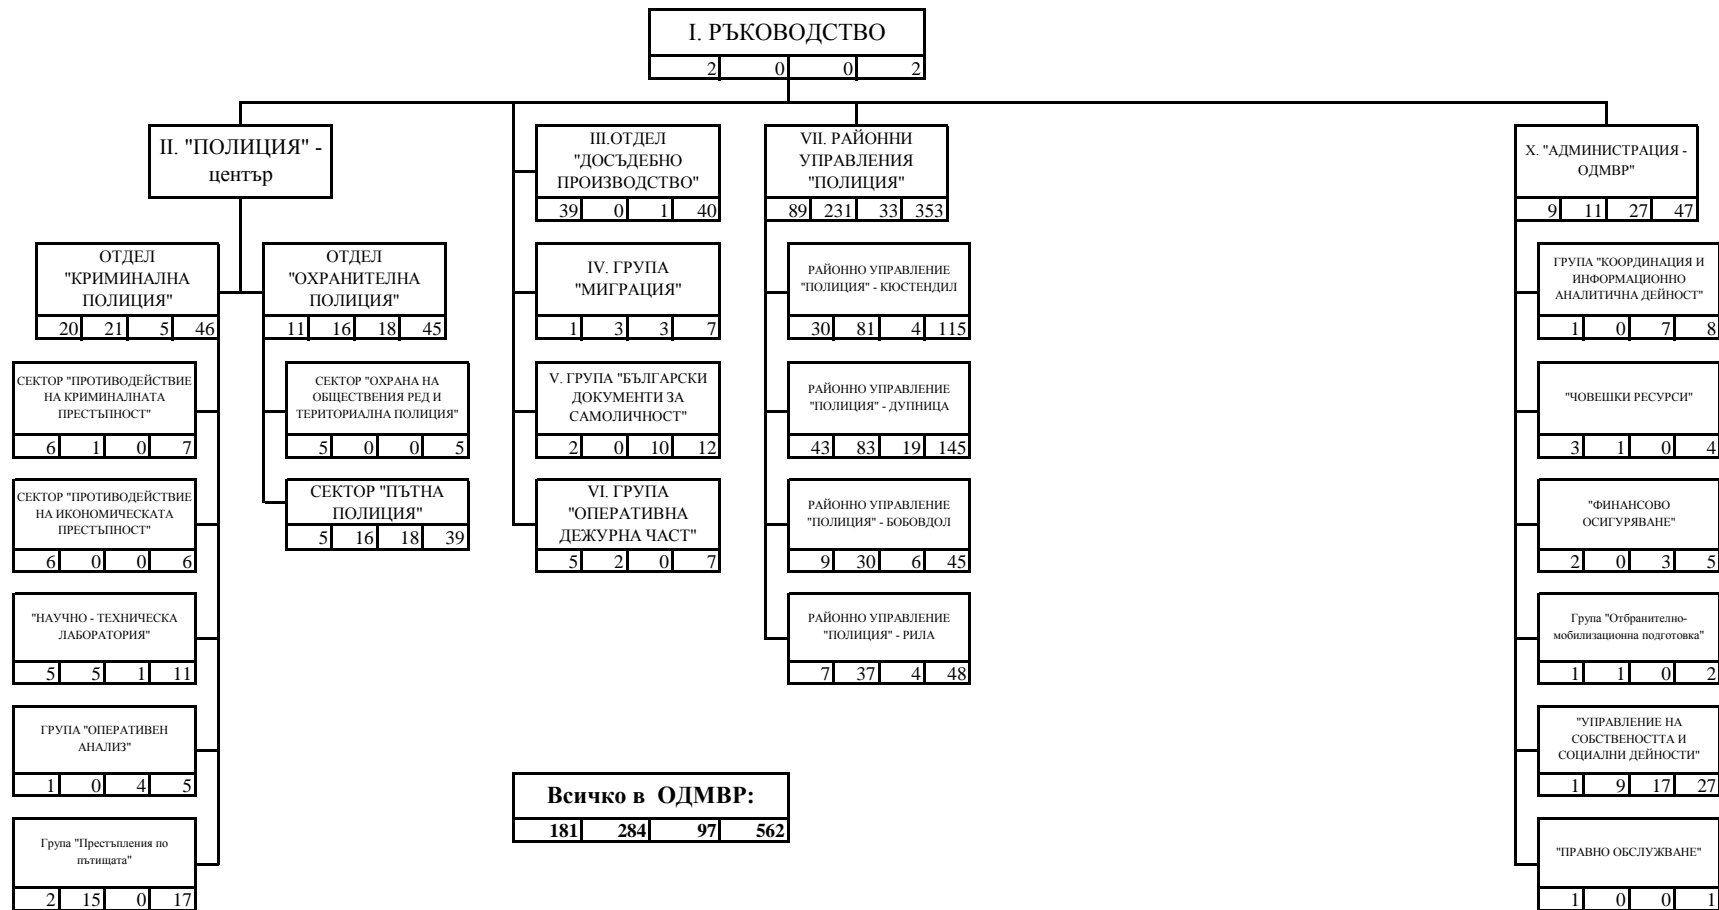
I. РЪКОВОДСТВО
| 2 | 0 | 0 | 2 |
|---|---|---|---|

II. "ПОЛИЦИЯ" - център

ОТДЕЛ "КРИМИНАЛНА ПОЛИЦИЯ"
| 20 | 21 | 5 | 46 |
|---|---|---|---|

СЕКТОР "ПРОТИВОДЕЙСТВИЕ НА КРИМИНАЛНАТА ПРЕСТЪПНОСТ"
| 6 | 1 | 0 | 7 |
|---|---|---|---|

СЕКТОР "ПРОТИВОДЕЙСТВИЕ НА ИКОНОМИЧЕСКАТА ПРЕСТЪПНОСТ"
| 6 | 0 | 0 | 6 |
|---|---|---|---|

"НАУЧНО - ТЕХНИЧЕСКА ЛАБОРАТОРИЯ"
| 5 | 5 | 1 | 11 |
|---|---|---|---|

ГРУПА "ОПЕРАТИВЕН АНАЛИЗ"
| 1 | 0 | 4 | 5 |
|---|---|---|---|

Група "Престъпления по пътищата"
| 2 | 15 | 0 | 17 |
|---|---|---|---|

ОТДЕЛ "ОХРАНИТЕЛНА ПОЛИЦИЯ"
| 11 | 16 | 18 | 45 |
|---|---|---|---|

СЕКТОР "ОХРАНА НА ОБЩЕСТВЕНИЯ РЕД И ТЕРИТОРИАЛНА ПОЛИЦИЯ"
| 5 | 0 | 0 | 5 |
|---|---|---|---|

СЕКТОР "ПЪТНА ПОЛИЦИЯ"
| 5 | 16 | 18 | 39 |
|---|---|---|---|

III.ОТДЕЛ "ДОСЪДЕБНО ПРОИЗВОДСТВО"
| 39 | 0 | 1 | 40 |
|---|---|---|---|

IV. ГРУПА "МИГРАЦИЯ"
| 1 | 3 | 3 | 7 |
|---|---|---|---|

V. ГРУПА "БЪЛГАРСКИ ДОКУМЕНТИ ЗА САМОЛИЧНОСТ"
| 2 | 0 | 10 | 12 |
|---|---|---|---|

VI. ГРУПА "ОПЕРАТИВНА ДЕЖУРНА ЧАСТ"
| 5 | 2 | 0 | 7 |
|---|---|---|---|

VII. РАЙОННИ УПРАВЛЕНИЯ "ПОЛИЦИЯ"
| 89 | 231 | 33 | 353 |
|---|---|---|---|

РАЙОННО УПРАВЛЕНИЕ "ПОЛИЦИЯ" - КЮСТЕНДИЛ
| 30 | 81 | 4 | 115 |
|---|---|---|---|

РАЙОННО УПРАВЛЕНИЕ "ПОЛИЦИЯ" - ДУПНИЦА
| 43 | 83 | 19 | 145 |
|---|---|---|---|

РАЙОННО УПРАВЛЕНИЕ "ПОЛИЦИЯ" - БОБОВДОЛ
| 9 | 30 | 6 | 45 |
|---|---|---|---|

РАЙОННО УПРАВЛЕНИЕ "ПОЛИЦИЯ" - РИЛА
| 7 | 37 | 4 | 48 |
|---|---|---|---|

Всичко в ОДМВР:
| 181 | 284 | 97 | 562 |
|---|---|---|---|

X. "АДМИНИСТРАЦИЯ - ОДМВР"
| 9 | 11 | 27 | 47 |
|---|---|---|---|

ГРУПА "КООРДИНАЦИЯ И ИНФОРМАЦИОННО АНАЛИТИЧНА ДЕЙНОСТ"
| 1 | 0 | 7 | 8 |
|---|---|---|---|

"ЧОВЕШКИ РЕСУРСИ"
| 3 | 1 | 0 | 4 |
|---|---|---|---|

"ФИНАНСОВО ОСИГУРЯВАНЕ"
| 2 | 0 | 3 | 5 |
|---|---|---|---|

Група "Отбранително-мобилизационна подготовка"
| 1 | 1 | 0 | 2 |
|---|---|---|---|

"УПРАВЛЕНИЕ НА СОБСТВЕНОСТТА И СОЦИАЛНИ ДЕЙНОСТИ"
| 1 | 9 | 17 | 27 |
|---|---|---|---|

"ПРАВНО ОБСЛУЖВАНЕ"
| 1 | 0 | 0 | 1 |
|---|---|---|---|